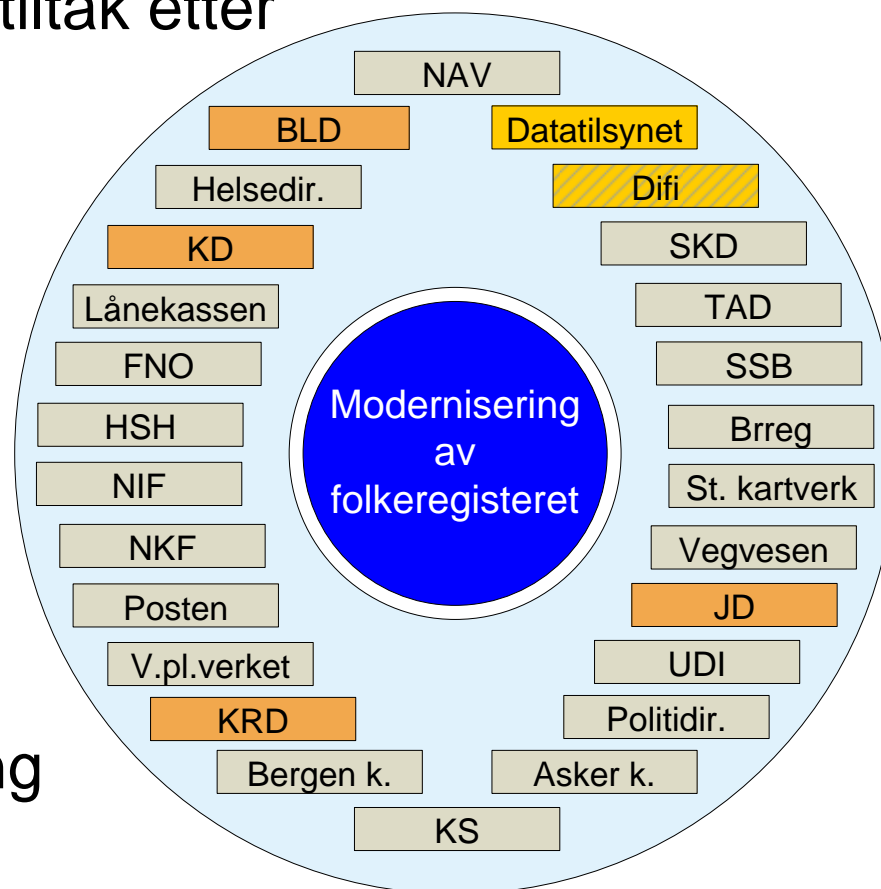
tiltak etter

ng

NAV

BLD

Datatilsynet

Helsedir.

Difi

KD

SKD

Lånekassen

TAD

FNO

SSB

HSH

Brreg

NIF

St. kartverk

NKF

Vegvesen

Posten

JD

V.pl.verket

UDI

KRD

Politidir.

Bergen k.

Asker k.

KS

Modernisering av folkeregisteret